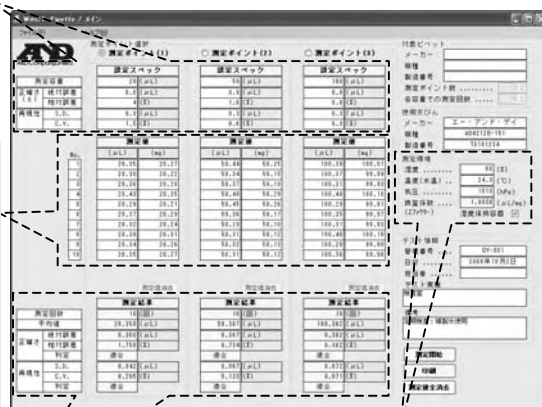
WinCT-Pipette / メイン

A&D

測定ポイント選択
◎ 測定ポイント(1)　○ 測定ポイント(2)　○ 測定ポイント(3)

| | | 設定スペック | | 設定スペック | | 設定スペック | |
|---|---|---|---|---|---|---|---|
| 測定容量 | | 20 | (μL) | 50 | (μL) | 100 | (μL) |
| 正確さ | 絶対誤差 | 0.8 | (μL) | 0.5 | (μL) | 0.8 | (μL) |
| | 相対誤差 | 4 | (%) | 1.0 | (%) | 0.8 | (%) |
| 再現性 | S.D. | 0.3 | (μL) | 0.3 | (μL) | 0.3 | (μL) |
| | C.V. | 1.5 | (%) | 0.6 | (%) | 0.3 | (%) |

| No. | 測定値 (μL) | (mg) | 測定値 (μL) | (mg) | 測定値 (μL) | (mg) |
|---|---|---|---|---|---|---|
| 1 | 20.35 | 20.27 | 50.40 | 50.25 | 100.28 | 100.01 |
| 2 | 20.30 | 20.22 | 50.34 | 50.15 | 100.27 | 99.99 |
| 3 | 20.36 | 20.26 | 50.37 | 50.19 | 100.31 | 99.98 |
| 4 | 20.40 | 20.35 | 50.40 | 50.20 | 100.40 | 100.10 |
| 5 | 20.29 | 20.21 | 50.45 | 50.26 | 100.29 | 99.98 |
| 6 | 20.37 | 20.29 | 50.36 | 50.17 | 100.35 | 99.97 |
| 7 | 20.32 | 20.24 | 50.29 | 50.10 | 100.31 | 99.99 |
| 8 | 20.33 | 20.25 | 50.31 | 50.12 | 100.40 | 100.10 |
| 9 | 20.34 | 20.26 | 50.32 | 50.13 | 100.28 | 99.98 |
| 10 | 20.35 | 20.27 | 50.31 | 50.12 | 100.30 | 99.99 |

測定値消去　測定値消去　測定値消去

| | | 測定結果 | | 測定結果 | | 測定結果 | |
|---|---|---|---|---|---|---|---|
| 測定回数 | | 10 | (回) | 10 | (回) | 10 | (回) |
| 平均値 | | 20.350 | (μL) | 50.367 | (μL) | 100.382 | (μL) |
| 正確さ | 絶対誤差 | 0.350 | (μL) | 0.367 | (μL) | 0.382 | (μL) |
| | 相対誤差 | 1.750 | (%) | 0.734 | (%) | 0.382 | (%) |
| | 判定 | 適合 | | 適合 | | 適合 | |
| 再現性 | S.D. | 0.042 | (μL) | 0.067 | (μL) | 0.072 | (μL) |
| | C.V. | 0.206 | (%) | 0.133 | (%) | 0.072 | (%) |
| | 判定 | 適合 | | 適合 | | 適合 | |

対象ピペット
メーカー
機種
製造番号
測定ポイント数
容容量での測定回数

使用天びん
メーカー　エー・アンド・デイ
機種　AD4212B-101
製造番号　T0101234

測定環境
温度　50 (%)
温度(水温)　24.0 (℃)
気圧　1010 (hPa)
補正係数　1.0038 (μL/mg)
(Zファクター)　温度係数自動 ☑

テスト情報
管理番号　DY-001
測定日　2008年10月1日
担当者
テスト実施者
備考
コメント
測定ピペット補助を使用

測定開始
印刷
測定値全消去